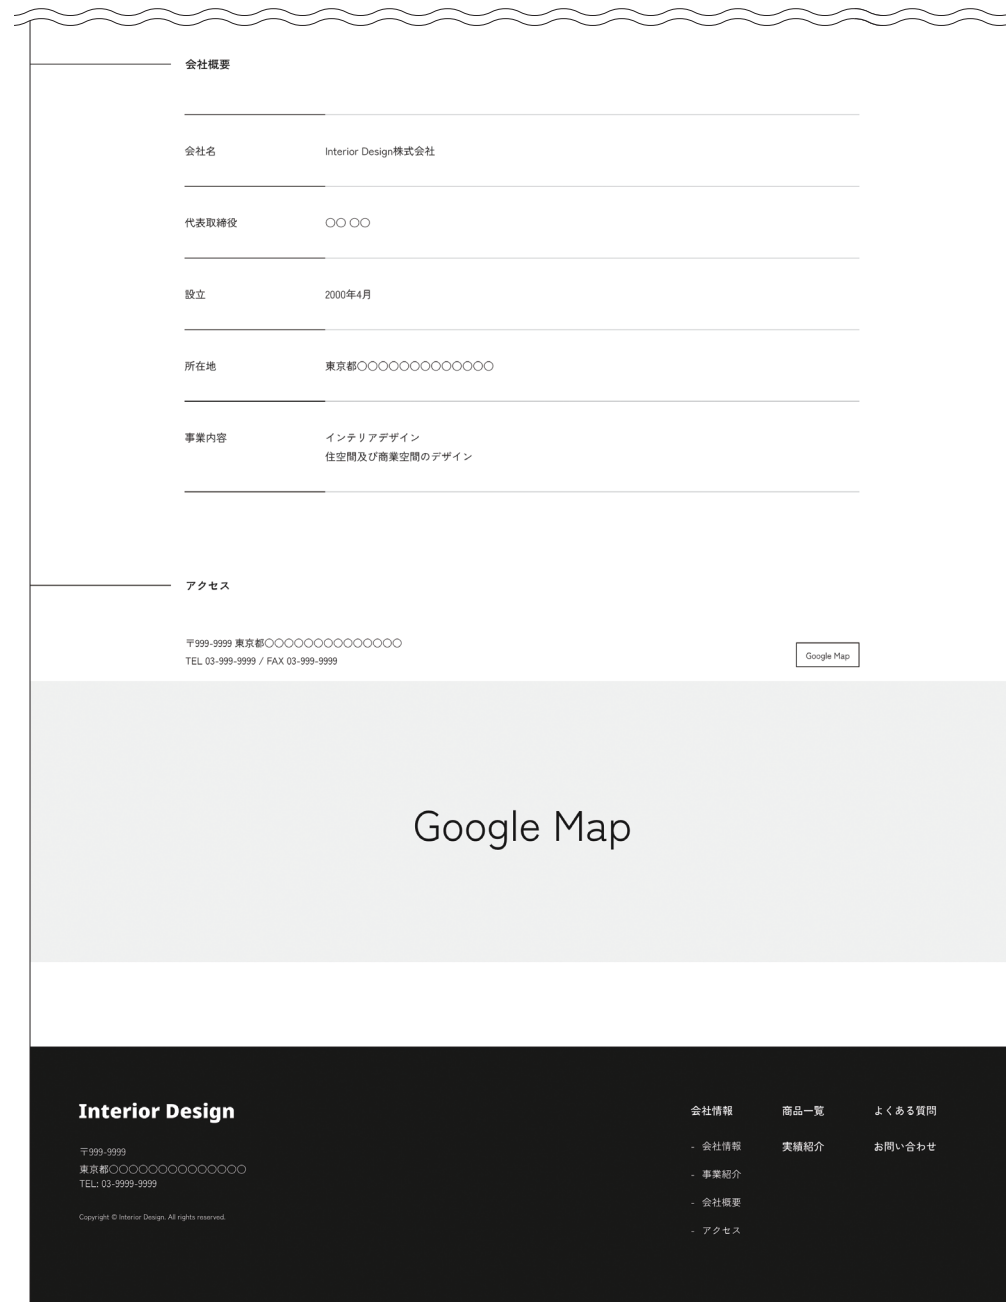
会社概要

| | |
|---|---|
| 会社名 | Interior Design株式会社 |
| 代表取締役 | ○○ ○○ |
| 設立 | 2000年4月 |
| 所在地 | 東京都○○○○○○○○○○○○○ |
| 事業内容 | インテリアデザイン<br>住空間及び商業空間のデザイン |

アクセス

〒999-9999 東京都○○○○○○○○○○○○○○
TEL 03-999-9999 / FAX 03-999-9999

Google Map

Google Map

Interior Design

〒999-9999
東京都○○○○○○○○○○○○○○
TEL: 03-9999-9999

Copyright © Interior Design. All rights reserved.

会社情報
- 会社情報
- 事業紹介
- 会社概要
- アクセス

商品一覧

実績紹介

よくある質問

お問い合わせ